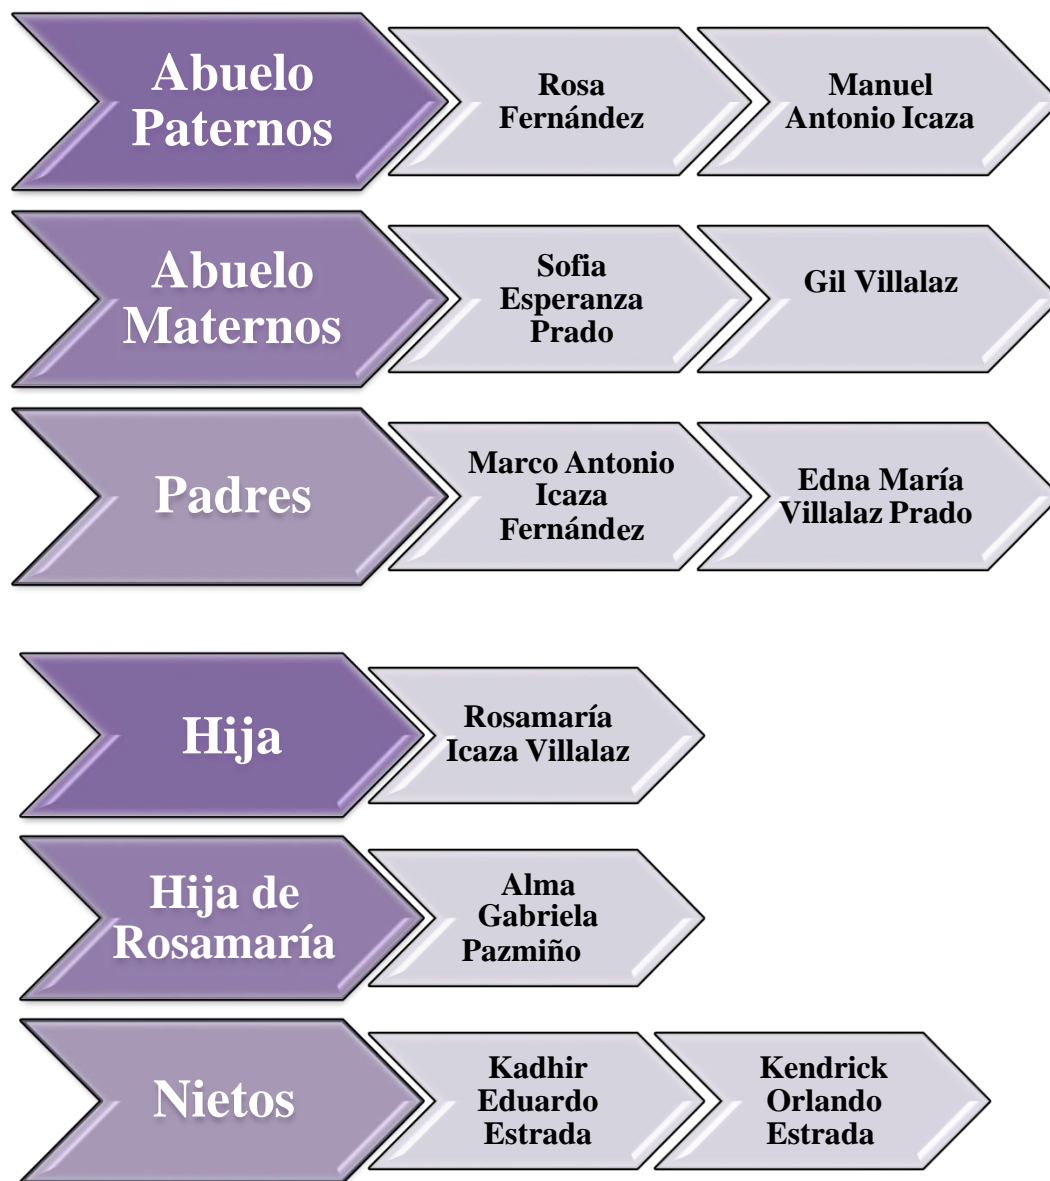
Abuelo Paternos
Rosa Fernández
Manuel Antonio Icaza

Abuelo Maternos
Sofia Esperanza Prado
Gil Villalaz

Padres
Marco Antonio Icaza Fernández
Edna María Villalaz Prado

Hija
Rosamaría Icaza Villalaz

Hija de Rosamaría
Alma Gabriela Pazmiño

Nietos
Kadhir Eduardo Estrada
Kendrick Orlando Estrada